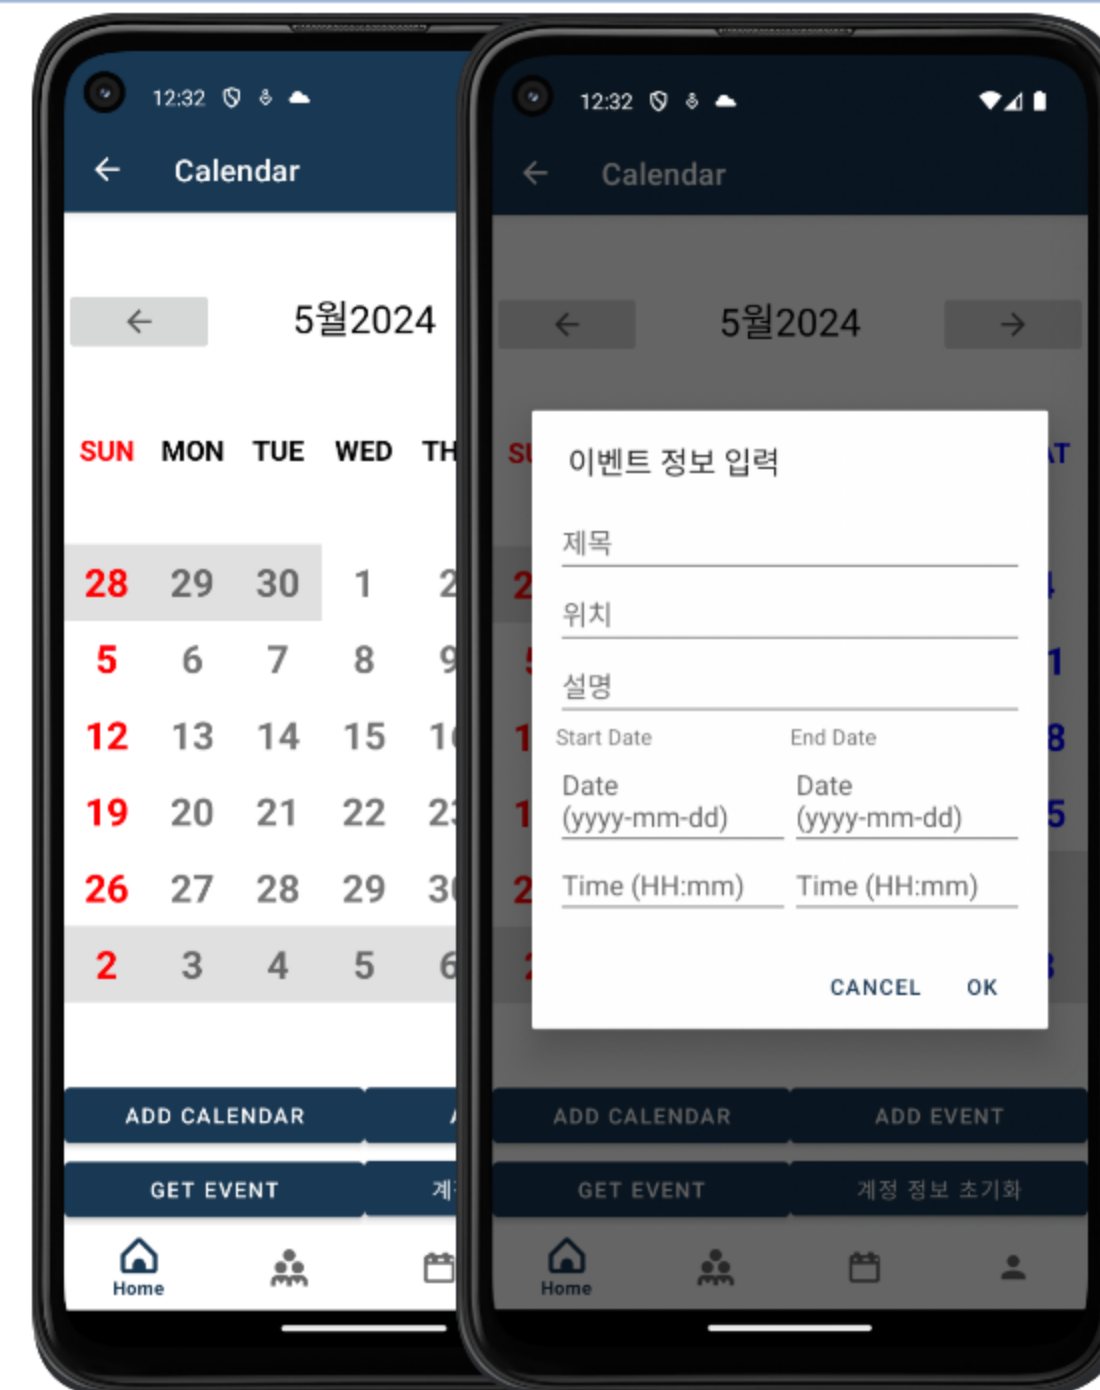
12:32

Calendar

5월2024

SUN MON TUE WED TH

| 28 | 29 | 30 | 1 | 2 |
|---|---|---|---|---|
| 5 | 6 | 7 | 8 | 9 |
| 12 | 13 | 14 | 15 | 1 |
| 19 | 20 | 21 | 22 | 2 |
| 26 | 27 | 28 | 29 | 3 |
| 2 | 3 | 4 | 5 | 6 |

ADD CALENDAR

GET EVENT

계

Home

12:32

Calendar

5월2024

SU AT

이벤트 정보 입력

제목

위치

설명

Start Date

End Date

Date (yyyy-mm-dd)

Date (yyyy-mm-dd)

Time (HH:mm)

Time (HH:mm)

CANCEL OK

ADD CALENDAR

ADD EVENT

GET EVENT

계정 정보 초기화

Home